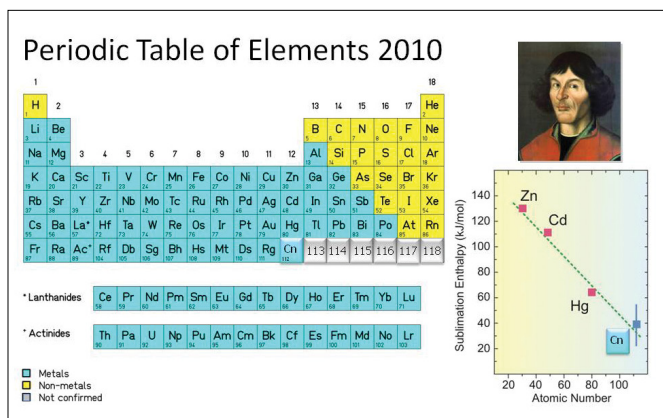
Periodic Table of Elements 2010

1 18
2 13 14 15 16 17
3 4 5 6 7 8 9 10 11 12

| H | | | | | | | | | | | | | | | | | He |
|---|---|---|---|---|---|---|---|---|---|---|---|---|---|---|---|---|---|
| 1 | | | | | | | | | | | | | | | | | 2 |
| Li | Be | | | | | | | | | | | B | C | N | O | F | Ne |
| 3 | 4 | | | | | | | | | | | 5 | 6 | 7 | 8 | 9 | 10 |
| Na | Mg | | | | | | | | | | | Al | Si | P | S | Cl | Ar |
| 11 | 12 | | | | | | | | | | | 13 | 14 | 15 | 16 | 17 | 18 |
| K | Ca | Sc | Ti | V | Cr | Mn | Fe | Co | Ni | Cu | Zn | Ga | Ge | As | Se | Br | Kr |
| 19 | 20 | 21 | 22 | 23 | 24 | 25 | 26 | 27 | 28 | 29 | 30 | 31 | 32 | 33 | 34 | 35 | 36 |
| Rb | Sr | Y | Zr | Nb | Mo | Tc | Ru | Rh | Pd | Ag | Cd | In | Sn | Sb | Te | I | Xe |
| 37 | 38 | 39 | 40 | 41 | 42 | 43 | 44 | 45 | 46 | 47 | 48 | 49 | 50 | 51 | 52 | 53 | 54 |
| Cs | Ba | La* | Hf | Ta | W | Re | Os | Ir | Pt | Au | Hg | Tl | Pb | Bi | Po | At | Rn |
| 55 | 56 | 57 | 72 | 73 | 74 | 75 | 76 | 77 | 78 | 79 | 80 | 81 | 82 | 83 | 84 | 85 | 86 |
| Fr | Ra | Ac* | Rf | Db | Sg | Bh | Hs | Mt | Ds | Rg | Cn | 113 | 114 | 115 | 116 | 117 | 118 |
| 87 | 88 | 89 | 104 | 105 | 106 | 107 | 108 | 109 | 110 | 111 | 112 | | | | | | |

* Lanthanides

| Ce | Pr | Nd | Pm | Sm | Eu | Gd | Tb | Dy | Ho | Er | Tm | Yb | Lu |
|---|---|---|---|---|---|---|---|---|---|---|---|---|---|
| 58 | 59 | 60 | 61 | 62 | 63 | 64 | 65 | 66 | 67 | 68 | 69 | 70 | 71 |

* Actinides

| Th | Pa | U | Np | Pu | Am | Cm | Bk | Cf | Es | Fm | Md | No | Lr |
|---|---|---|---|---|---|---|---|---|---|---|---|---|---|
| 90 | 91 | 92 | 93 | 94 | 95 | 96 | 97 | 98 | 99 | 100 | 101 | 102 | 103 |

Metals
Non-metals
Not confirmed

Sublimation Enthalpy (kJ/mol)
140
120
100
80
60
40
20
Zn
Cd
Hg
Cn
20 40 60 80 100
Atomic Number